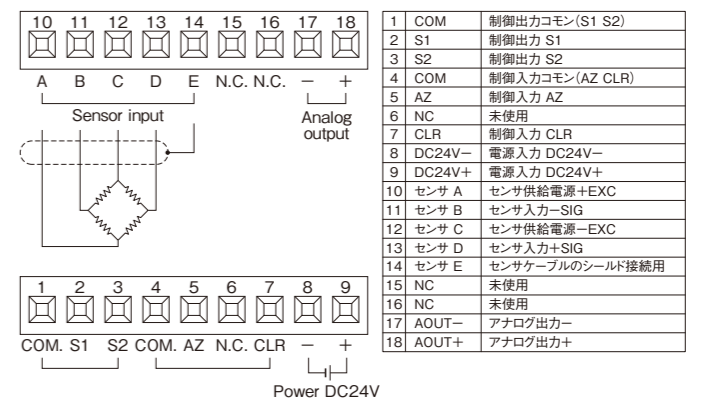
10 11 12 13 14 15 16 17 18

A B C D E N.C. N.C. − +

Sensor input

Analog output

1 2 3 4 5 6 7 8 9

COM. S1 S2 COM. AZ N.C. CLR − +

Power DC24V

| | | |
|---|---|---|
| 1 | COM | 制御出力コモン(S1 S2) |
| 2 | S1 | 制御出力 S1 |
| 3 | S2 | 制御出力 S2 |
| 4 | COM | 制御入力コモン(AZ CLR) |
| 5 | AZ | 制御入力 AZ |
| 6 | NC | 未使用 |
| 7 | CLR | 制御入力 CLR |
| 8 | DC24V− | 電源入力 DC24V− |
| 9 | DC24V+ | 電源入力 DC24V+ |
| 10 | センサ A | センサ供給電源+EXC |
| 11 | センサ B | センサ入力−SIG |
| 12 | センサ C | センサ供給電源−EXC |
| 13 | センサ D | センサ入力+SIG |
| 14 | センサ E | センサケーブルのシールド接続用 |
| 15 | NC | 未使用 |
| 16 | NC | 未使用 |
| 17 | AOUT− | アナログ出力− |
| 18 | AOUT+ | アナログ出力+ |